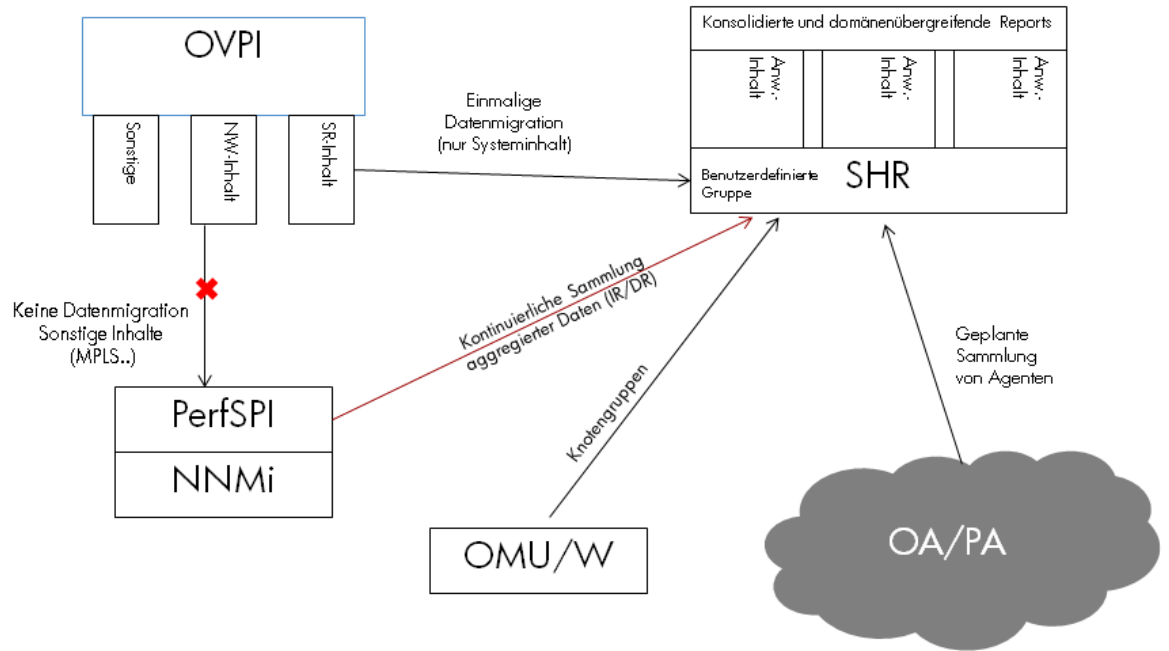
OVPI

Sonstige

NW-Inhalt

SR-Inhalt

Einmalige Datenmigration (nur Systeminhalt)

Konsolidierte und domänenübergreifende Reports

Anw.-Inhalt

Anw.-Inhalt

Anw.-Inhalt

Benutzerdefinierte Gruppe

SHR

Keine Datenmigration Sonstige Inhalte (MPLS..)

Kontinuierliche Sammlung aggregierter Daten (IR/DR)

Knotengruppen

Geplante Sammlung von Agenten

PerfSPI

NNMi

OMU/W

OA/PA